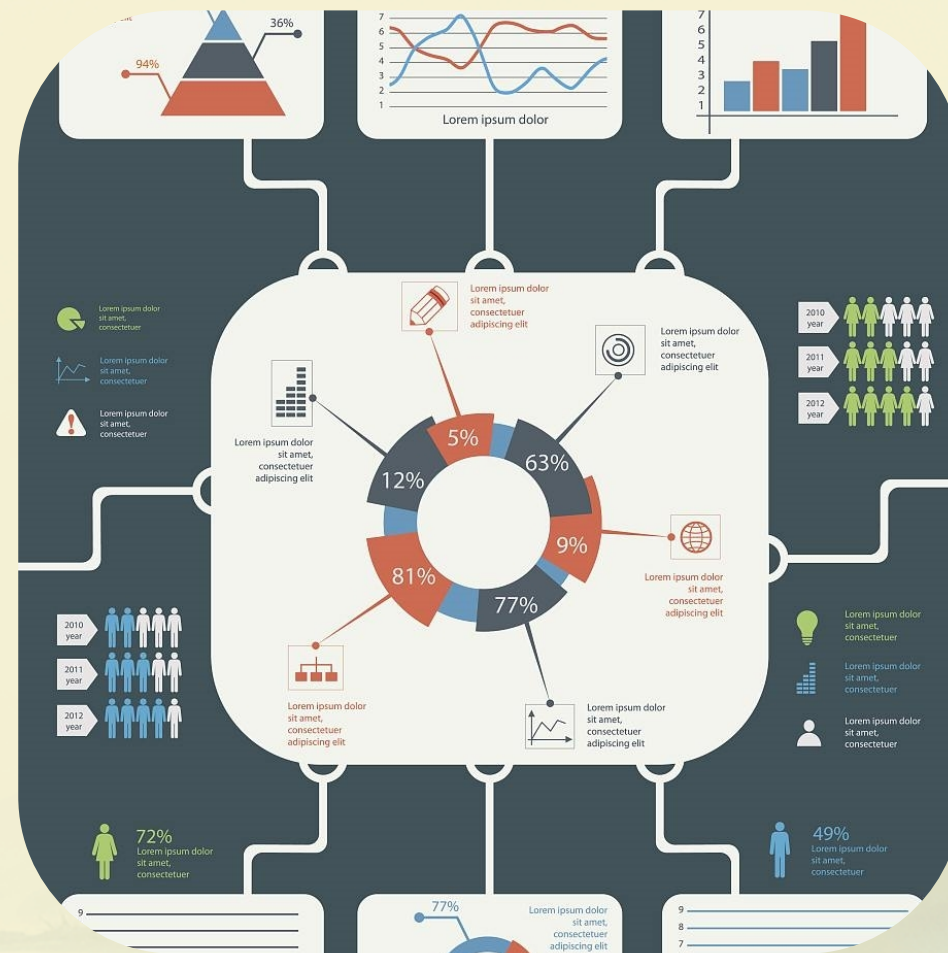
36%

94%

7
6
5
4
3
2
1

Lorem ipsum dolor

7
6
5
4
3
2
1

Lorem ipsum dolor sit amet, consectetuer

Lorem ipsum dolor sit amet, consectetuer

Lorem ipsum dolor sit amet, consectetuer

Lorem ipsum dolor sit amet, consectetuer adipiscing elit

Lorem ipsum dolor sit amet, consectetuer adipiscing elit

Lorem ipsum dolor sit amet, consectetuer adipiscing elit

5%

63%

12%

9%

81%

77%

Lorem ipsum dolor sit amet, consectetuer adipiscing elit

Lorem ipsum dolor sit amet, consectetuer adipiscing elit

Lorem ipsum dolor sit amet, consectetuer adipiscing elit

2010 year

2011 year

2012 year

2010 year

2011 year

2012 year

Lorem ipsum dolor sit amet, consectetuer

Lorem ipsum dolor sit amet, consectetuer

Lorem ipsum dolor sit amet, consectetuer

72%
Lorem ipsum dolor sit amet, consectetuer

49%
Lorem ipsum dolor sit amet, consectetuer

9

77%

Lorem ipsum dolor sit amet, consectetuer adipiscing elit

9
8
7